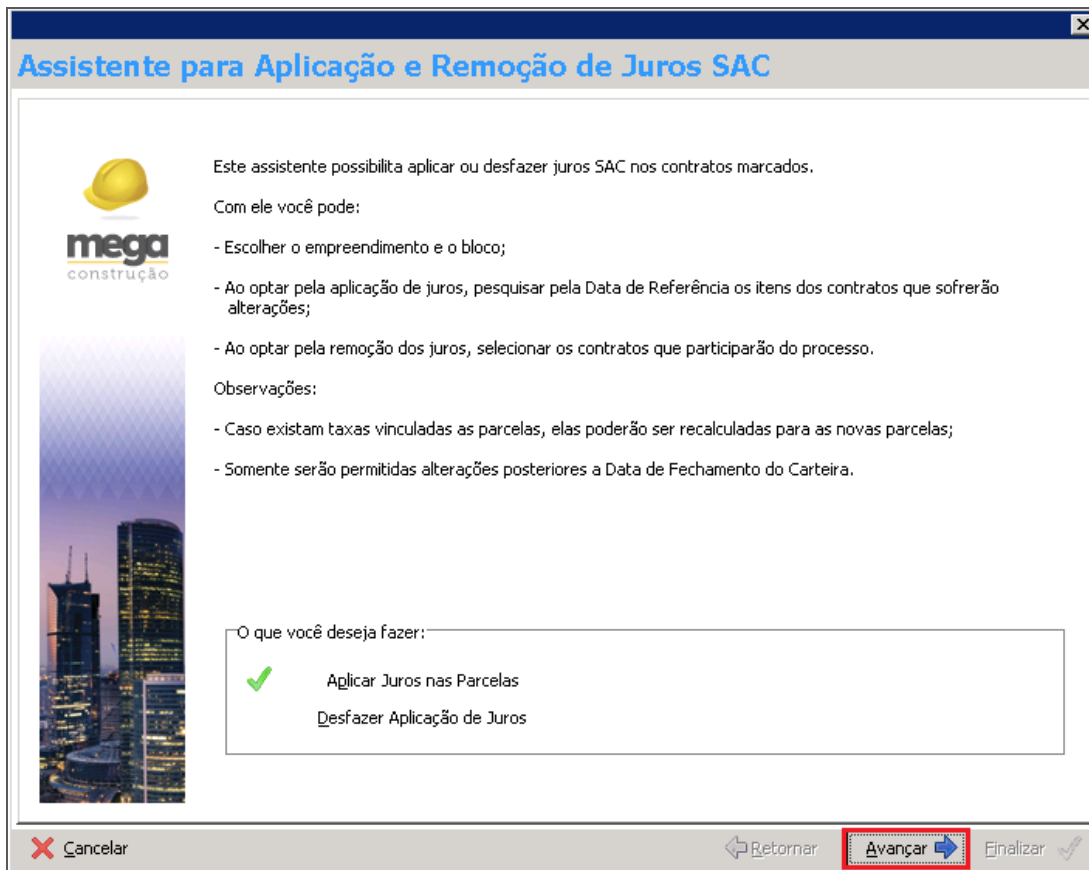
Assistente para Aplicação e Remoção de Juros SAC

mega
construção

Este assistente possibilita aplicar ou desfazer juros SAC nos contratos marcados.

Com ele você pode:

- Escolher o empreendimento e o bloco;

- Ao optar pela aplicação de juros, pesquisar pela Data de Referência os itens dos contratos que sofrerão alterações;

- Ao optar pela remoção dos juros, selecionar os contratos que participarão do processo.

Observações:

- Caso existam taxas vinculadas as parcelas, elas poderão ser recalculadas para as novas parcelas;

- Somente serão permitidas alterações posteriores a Data de Fechamento do Carteira.

O que você deseja fazer:

Aplicar Juros nas Parcelas

Desfazer Aplicação de Juros

Cancelar

Retornar

Avançar

Finalizar